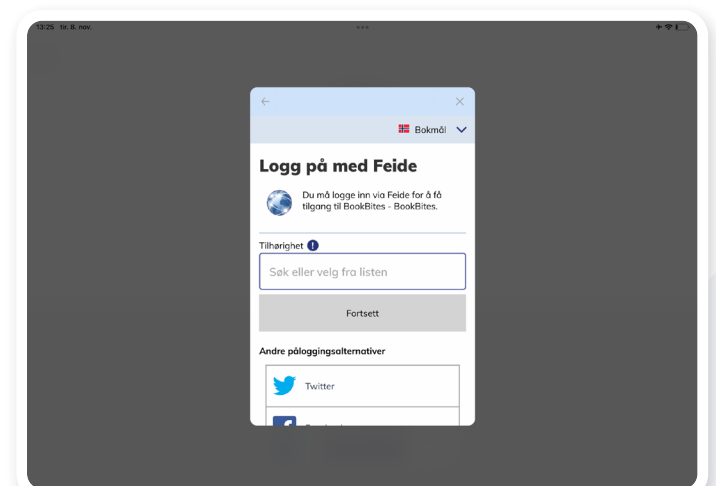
13:25 tir. 8. nov.

Bokmål

Logg på med Feide

Du må logge inn via Feide for å få tilgang til BookBites - BookBites.

Tilhørighet

Søk eller velg fra listen

Fortsett

Andre påloggingsalternativer

Twitter

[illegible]